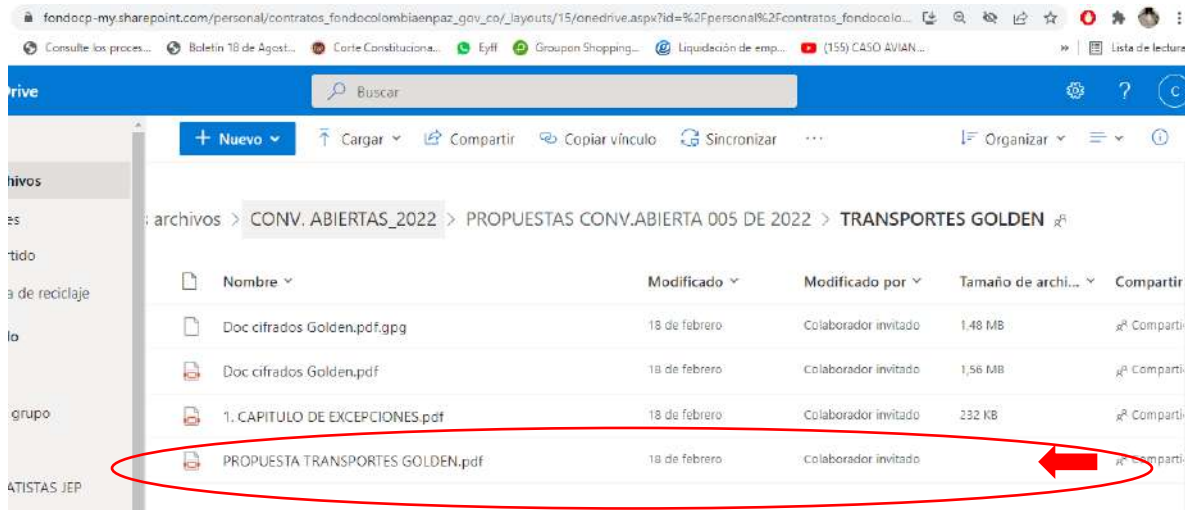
fondocp-my.sharepoint.com/personal/contratos_fondocolombiaenpaz_gov_co/_layouts/15/onedrive.aspx?id=%2Fpersonal%2Fcontratos_fondocolo...

Consulte los proces... Boletín 18 de Agost... Corte Constituciona... Eyff Groupon Shopping... Liquidación de emp... (155) CASO AVIAN... » Lista de lectura

Drive Buscar ? C

+ Nuevo Cargar Compartir Copiar vínculo Sincronizar ··· Organizar

chivos
es
rtido
a de reciclaje
lo
grupo
ATISTAS JEP

archivos > CONV. ABIERTAS_2022 > PROPUESTAS CONV.ABIERTA 005 DE 2022 > TRANSPORTES GOLDEN

| Nombre | Modificado | Modificado por | Tamaño de archi... | Compartir |
|---|---|---|---|---|
| Doc cifrados Golden.pdf.gpg | 18 de febrero | Colaborador invitado | 1,48 MB | Comparti |
| Doc cifrados Golden.pdf | 18 de febrero | Colaborador invitado | 1,56 MB | Comparti |
| 1. CAPITULO DE EXCEPCIONES.pdf | 18 de febrero | Colaborador invitado | 232 KB | Comparti |
| PROPUESTA TRANSPORTES GOLDEN.pdf | 18 de febrero | Colaborador invitado | | Comparti |